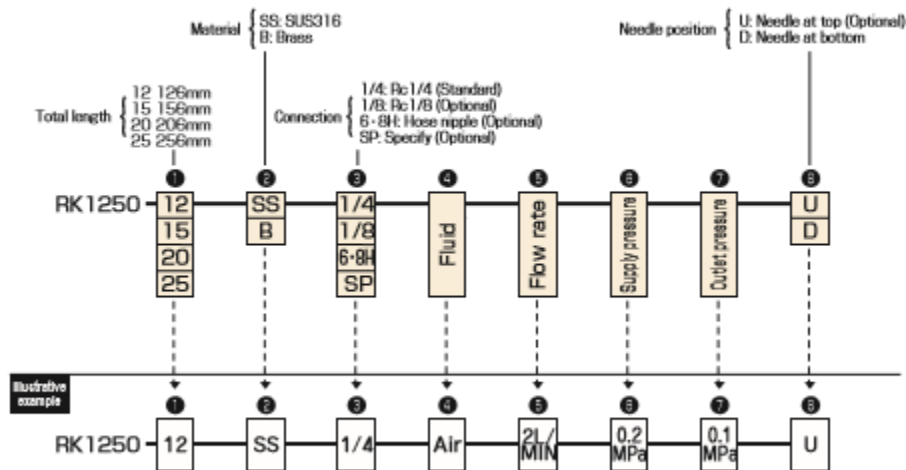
Material { SS: SUS316
B: Brass

Needle position { U: Needle at top (Optional)
D: Needle at bottom

Total length { 12 126mm
15 156mm
20 206mm
25 256mm

Connection { 1/4: Rc1/4 (Standard)
1/8: Rc1/8 (Optional)
6・8H: Hose nipple (Optional)
SP: Specify (Optional)

❶ ❷ ❸ ❹ ❺ ❻ ❼ ❽

RK1250 – 12 15 20 25 – SS B – 1/4 1/8 6・8H SP – Fluid – Flow rate – Supply pressure – Outlet pressure – U D

Illustrative example

❶ ❷ ❸ ❹ ❺ ❻ ❼ ❽

RK1250 – 12 – SS – 1/4 – Air – 2L/MIN – 0.2 MPa – 0.1 MPa – U